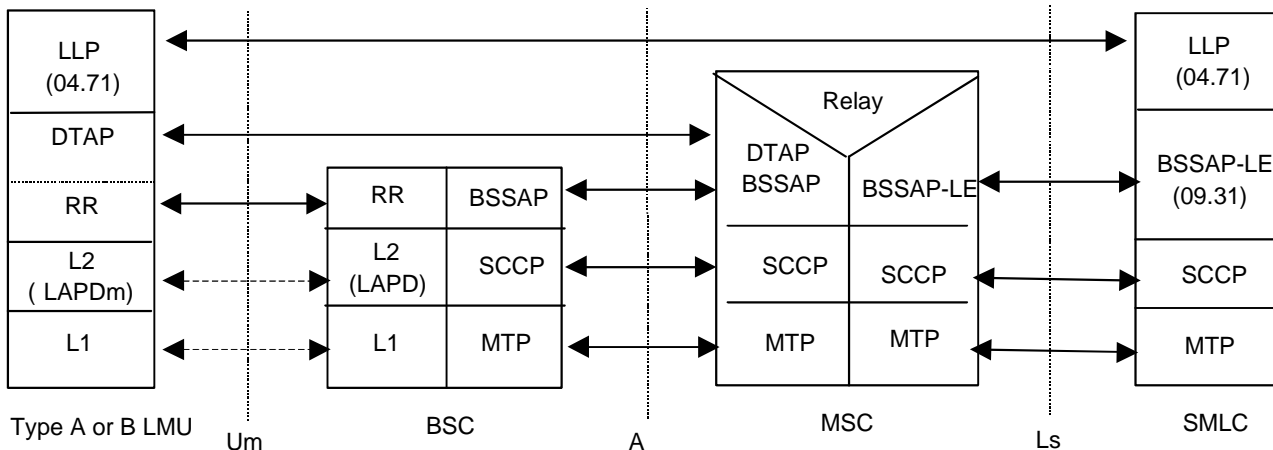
LLP (04.71)

DTAP

RR

L2 ( LAPDm)

L1

RR

BSSAP

L2 (LAPD)

SCCP

L1

MTP

Relay

DTAP BSSAP

BSSAP-LE

SCCP

SCCP

MTP

MTP

LLP (04.71)

BSSAP-LE (09.31)

SCCP

MTP

Type A or B LMU

Um

BSC

A

MSC

Ls

SMLC